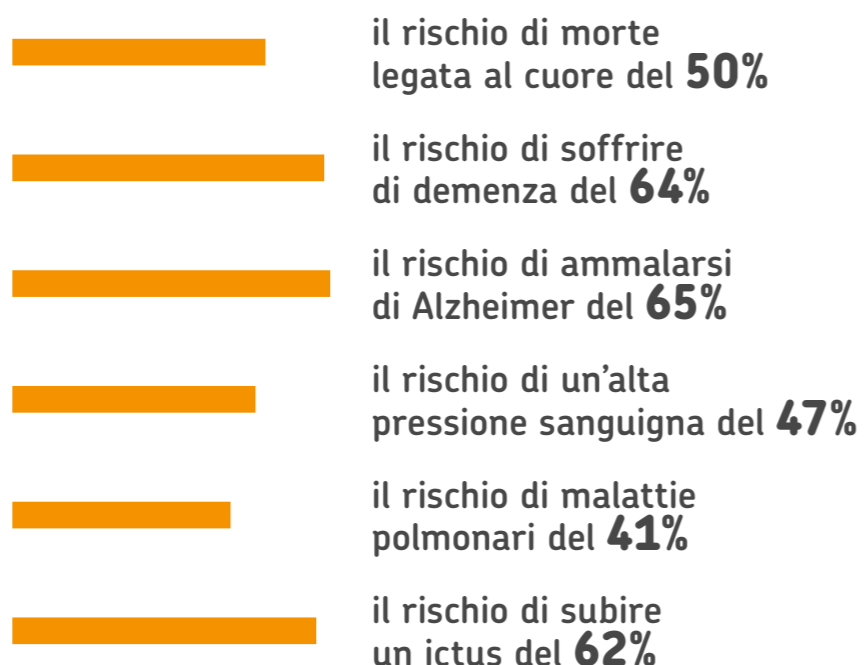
il rischio di morte legata al cuore del 50%

il rischio di soffrire di demenza del 64%

il rischio di ammalarsi di Alzheimer del 65%

il rischio di un’alta pressione sanguigna del 47%

il rischio di malattie polmonari del 41%

il rischio di subire un ictus del 62%